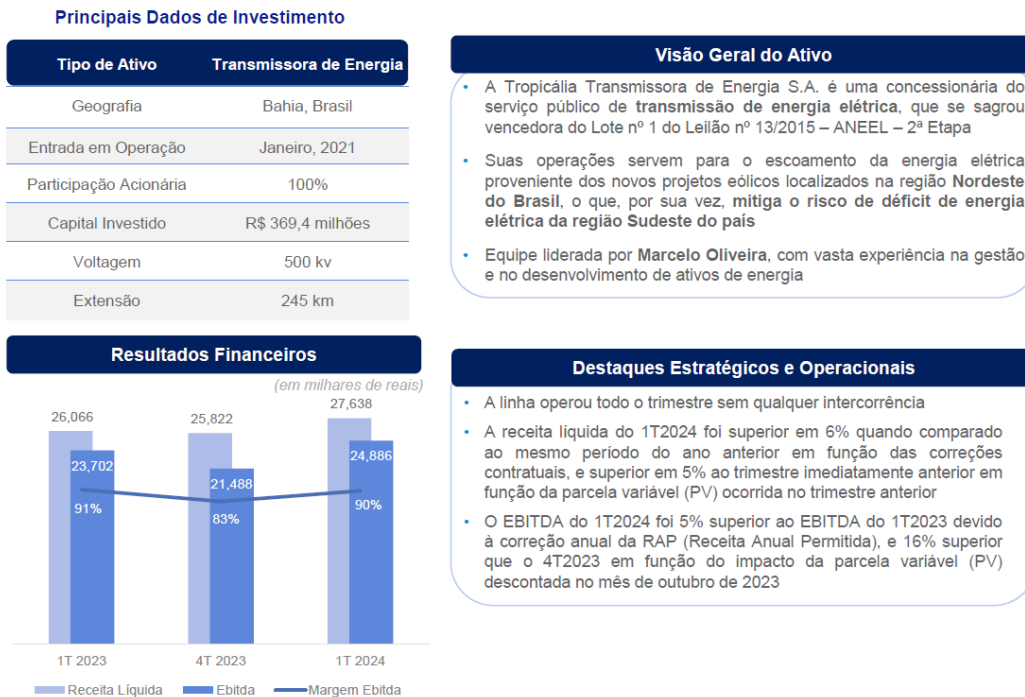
Principais Dados de Investimento

| Tipo de Ativo | Transmissora de Energia |
|---|---|
| Geografia | Bahia, Brasil |
| Entrada em Operação | Janeiro, 2021 |
| Participação Acionária | 100% |
| Capital Investido | R$ 369,4 milhões |
| Voltagem | 500 kv |
| Extensão | 245 km |

Resultados Financeiros

(em milhares de reais)

26,066
23,702
91%
25,822
21,488
83%
27,638
24,886
90%

1T 2023
4T 2023
1T 2024

Receita Líquida
Ebitda
Margem Ebitda

Visão Geral do Ativo

• A Tropicália Transmissora de Energia S.A. é uma concessionária do serviço público de transmissão de energia elétrica, que se sagrou vencedora do Lote nº 1 do Leilão nº 13/2015 – ANEEL – 2ª Etapa

• Suas operações servem para o escoamento da energia elétrica proveniente dos novos projetos eólicos localizados na região Nordeste do Brasil, o que, por sua vez, mitiga o risco de déficit de energia elétrica da região Sudeste do país

• Equipe liderada por Marcelo Oliveira, com vasta experiência na gestão e no desenvolvimento de ativos de energia

Destaques Estratégicos e Operacionais

• A linha operou todo o trimestre sem qualquer intercorrência

• A receita líquida do 1T2024 foi superior em 6% quando comparado ao mesmo período do ano anterior em função das correções contratuais, e superior em 5% ao trimestre imediatamente anterior em função da parcela variável (PV) ocorrida no trimestre anterior

• O EBITDA do 1T2024 foi 5% superior ao EBITDA do 1T2023 devido à correção anual da RAP (Receita Anual Permitida), e 16% superior que o 4T2023 em função do impacto da parcela variável (PV) descontada no mês de outubro de 2023